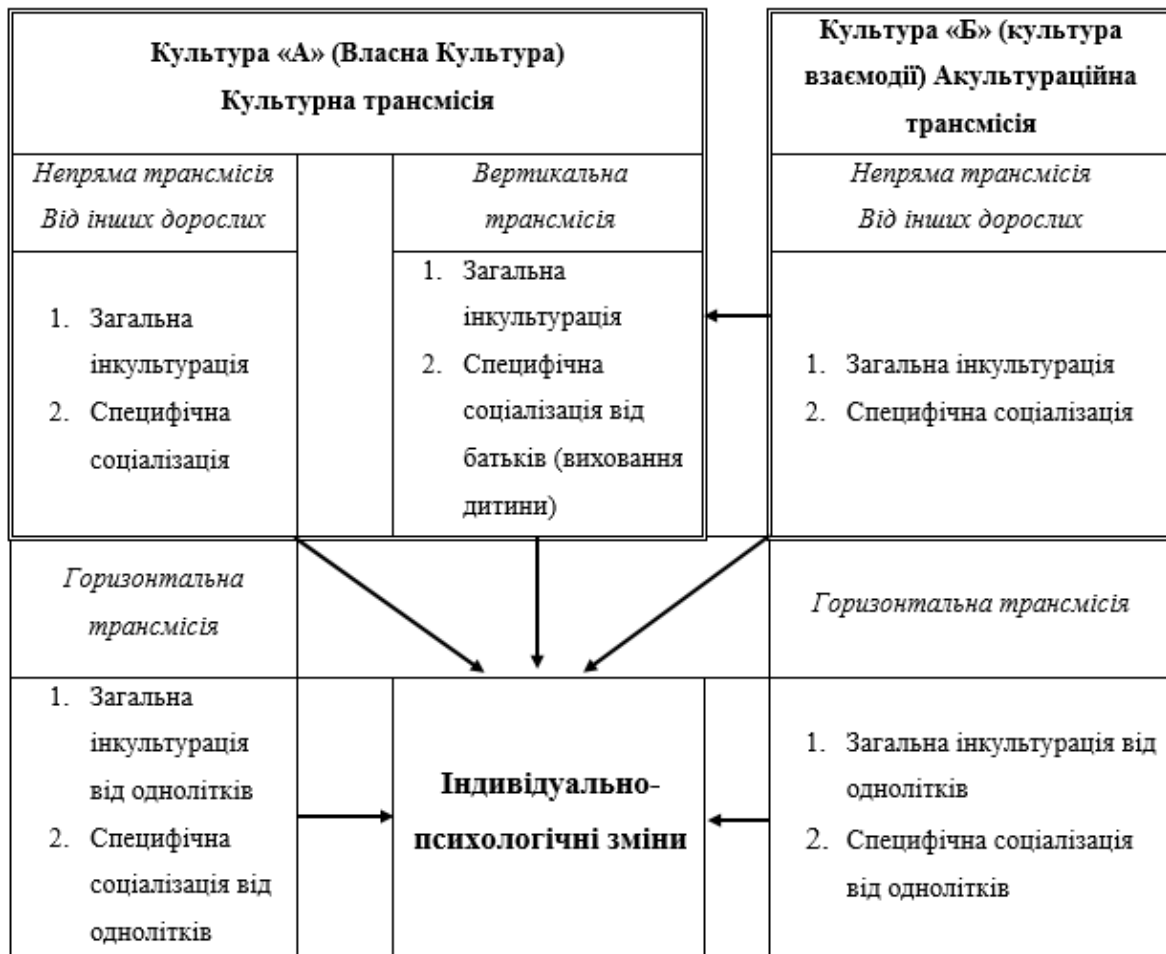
Культура «А» (Власна Культура)
Культурна трансмісія

Культура «Б» (культура взаємодії) Акультураційна трансмісія

Непряма трансмісія
Від інших дорослих

1. Загальна інкультурація
2. Специфічна соціалізація

Вертикальна трансмісія

1. Загальна інкультурація
2. Специфічна соціалізація від батьків (виховання дитини)

Непряма трансмісія
Від інших дорослих

1. Загальна інкультурація
2. Специфічна соціалізація

Горизонтальна трансмісія

1. Загальна інкультурація від однолітків
2. Специфічна соціалізація від однолітків

Індивідуально-психологічні зміни

Горизонтальна трансмісія

1. Загальна інкультурація від однолітків
2. Специфічна соціалізація від однолітків